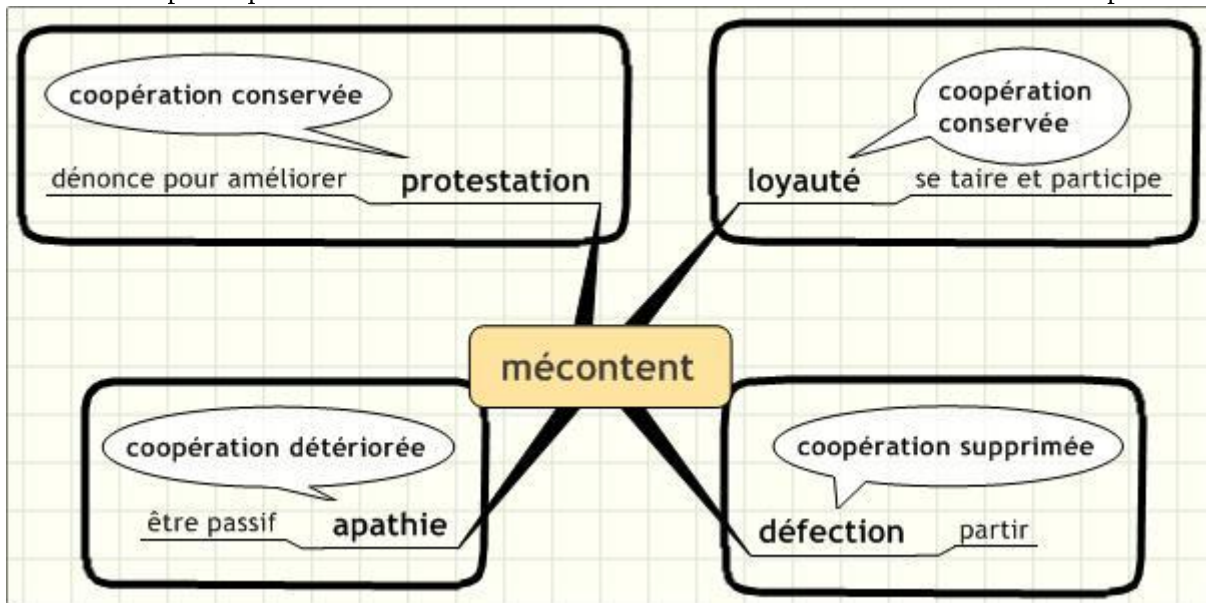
coopération conservée
dénonce pour améliorer
protestation

coopération conservée
loyauté
se taire et participe

mécontent

coopération détériorée
être passif
apathie

coopération supprimée
défection
partir